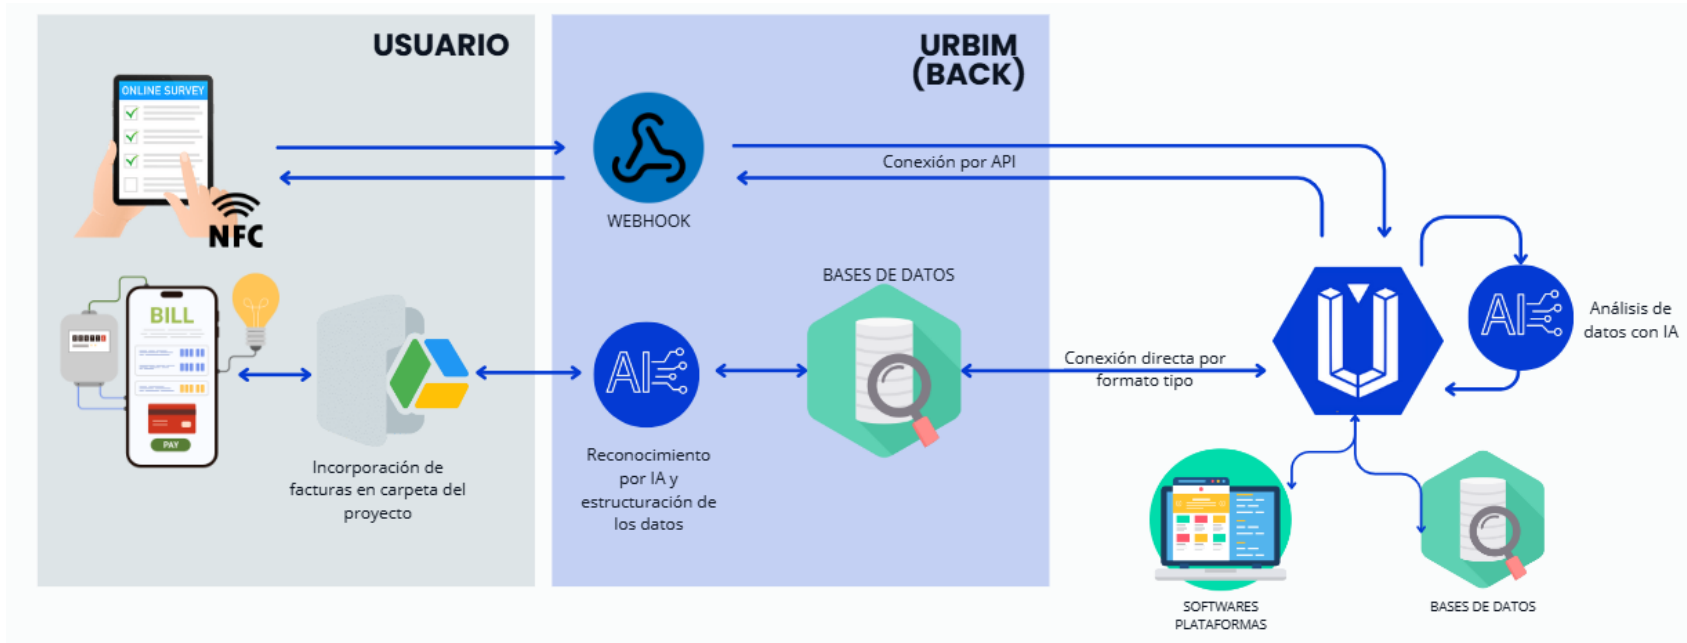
USUARIO

URBIM (BACK)

ONLINE SURVEY

NFC

WEBHOOK

Conexión por API

BASES DE DATOS

BILL

PAY

AI

Incorporación de facturas en carpeta del proyecto

Reconocimiento por IA y estructuración de los datos

Conexión directa por formato tipo

AI

Análisis de datos con IA

SOFTWARES PLATAFORMAS

BASES DE DATOS